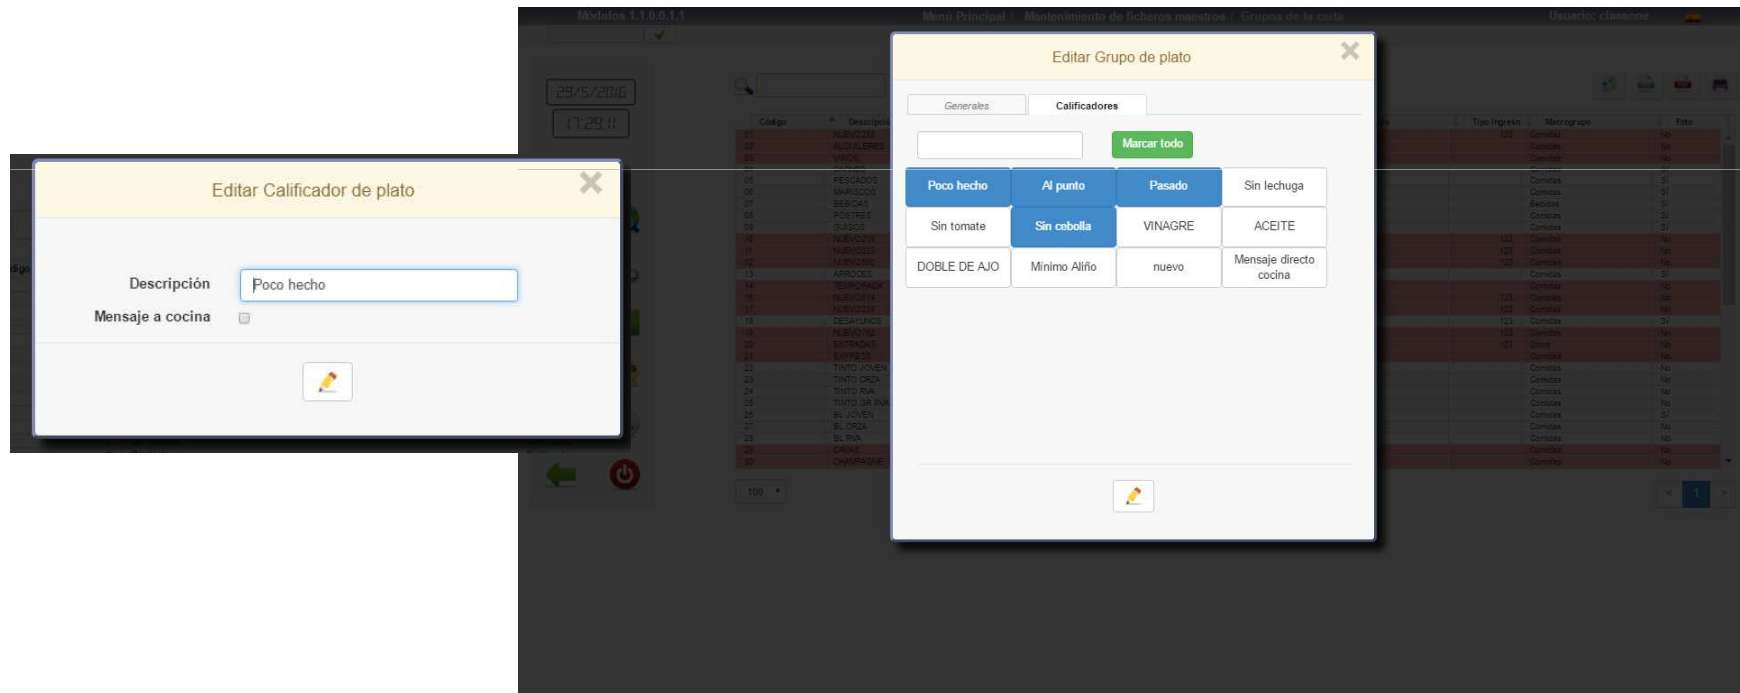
Editar Calificador de plato

Descripción
Poco hecho
Mensaje a cocina

Editar Grupo de plato

Generales
Calificadores

Marcar todo

| Poco hecho | Al punto | Pasado | Sin lechuga |
|---|---|---|---|
| Sin tomate | Sin cebolla | VINAGRE | ACEITE |
| DOBLE DE AJO | Mínimo Aliño | nuevo | Mensaje directo cocina |

Módulos 1.1.0.0.1.1
Menú Principal / Mantenimiento de ficheros maestros / Grupos de la carta
Usuario: classone
29/5/2016
17:29:11
Código
Descripción
Tipo Ingreso
Macrogrupo
Foto
100
1